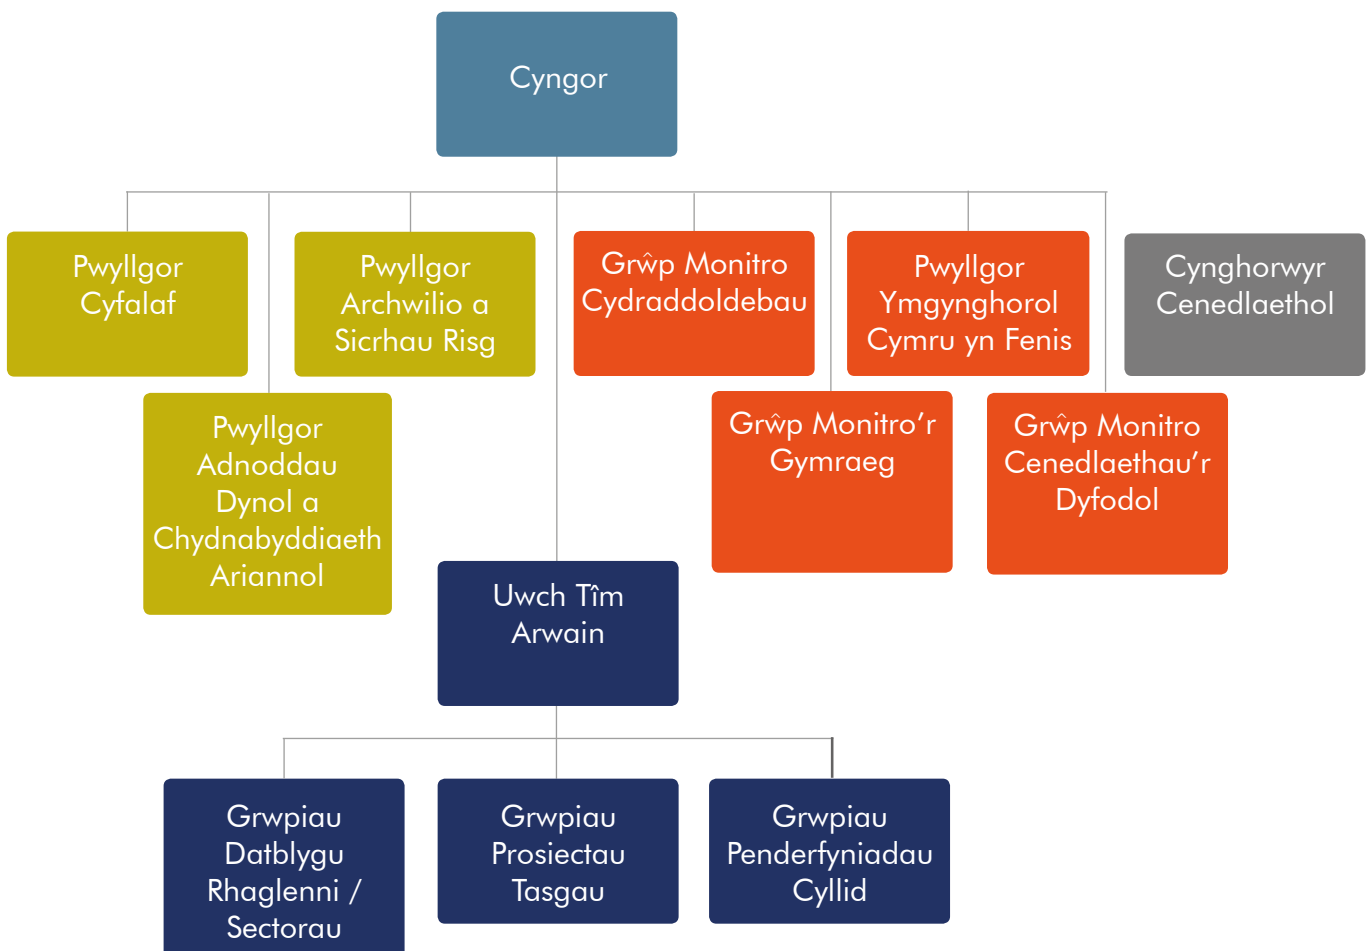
Cyngor

Pwyllgor Cyfalaf

Pwyllgor Archwilio a Sicrhau Risg

Grŵp Monitro Cydraddoldebau

Pwyllgor Ymgynghorol Cymru yn Fenis

Cynghorwyr Cenedlaethol

Pwyllgor Adnoddau Dynol a Chydnabyddiaeth Ariannol

Grŵp Monitro'r Gymraeg

Grŵp Monitro Cenedlaethau'r Dyfodol

Uwch Tîm Arwain

Grwpiau Datblygu Rhaglenni / Sectorau

Grwpiau Prosiectau Tasgau

Grwpiau Penderfyniadau Cyllid